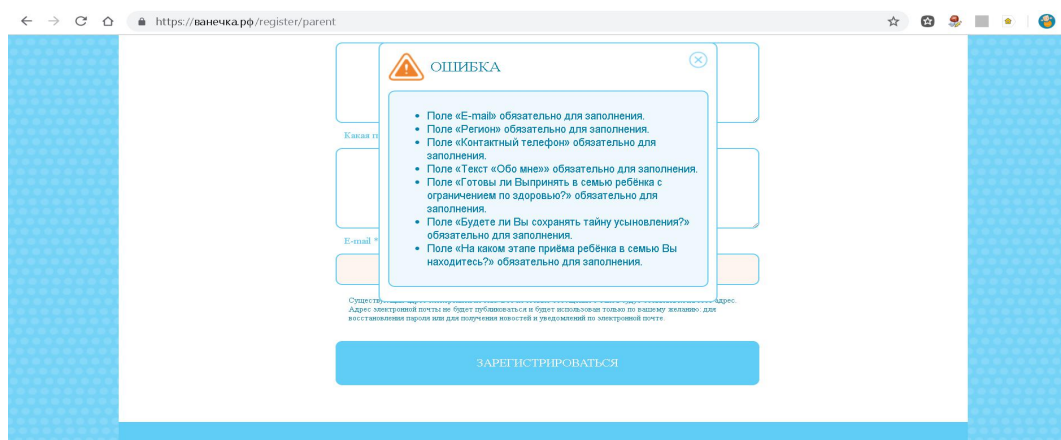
https://ванечка.рф/register/parent

ОШИБКА

- Поле «E-mail» обязательно для заполнения.
- Поле «Регион» обязательно для заполнения.
- Поле «Контактный телефон» обязательно для заполнения.
- Поле «Текст «Обо мне»» обязательно для заполнения.
- Поле «Готовы ли Выпринять в семью ребёнка с ограничением по здоровью?» обязательно для заполнения.
- Поле «Будете ли Вы сохранять тайну усыновления?» обязательно для заполнения.
- Поле «На каком этапе приёма ребёнка в семью Вы находитесь?» обязательно для заполнения.

Какая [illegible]

E-mail *

Существу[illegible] адрес. Адрес электронной почты не будет публиковаться и будет использован только по вашему желанию: для восстановления пароля или для получения новостей и уведомлений по электронной почте.

ЗАРЕГИСТРИРОВАТЬСЯ